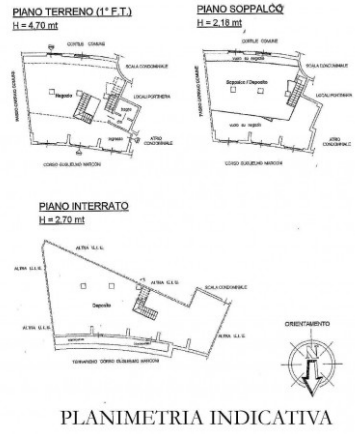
PIANO TERRENO (1° F.T.)
H = 4.70 mt

CORTILE COMUNE
SCALA CONDOMINIALE
Negozio
bagno
LOCALI PORTINERIA
ATRIO CONDOMINIALE
CORSO GUGLIELMO MARCONI
PASSO CORRADO COMBE

PIANO SOPPALCO
H = 2.18 mt

CORTILE COMUNE
SCALA CONDOMINIALE
Soppalco / Deposito
LOCALI PORTINERIA
vuoto su negozio
ATRIO CONDOMINIALE
CORSO GUGLIELMO MARCONI
PASSO CORRADO COMBE

PIANO INTERRATO
H = 2.70 mt

ALTRA U.I.U.
ALTRA U.I.U.
ALTRA U.I.U.
SCALA CONDOMINIALE
Deposito
ALTRA U.I.U.
ALTRA U.I.U.
TERRAPIENO CORSO GUGLIELMO MARCONI

ORIENTAMENTO
N

PLANIMETRIA INDICATIVA